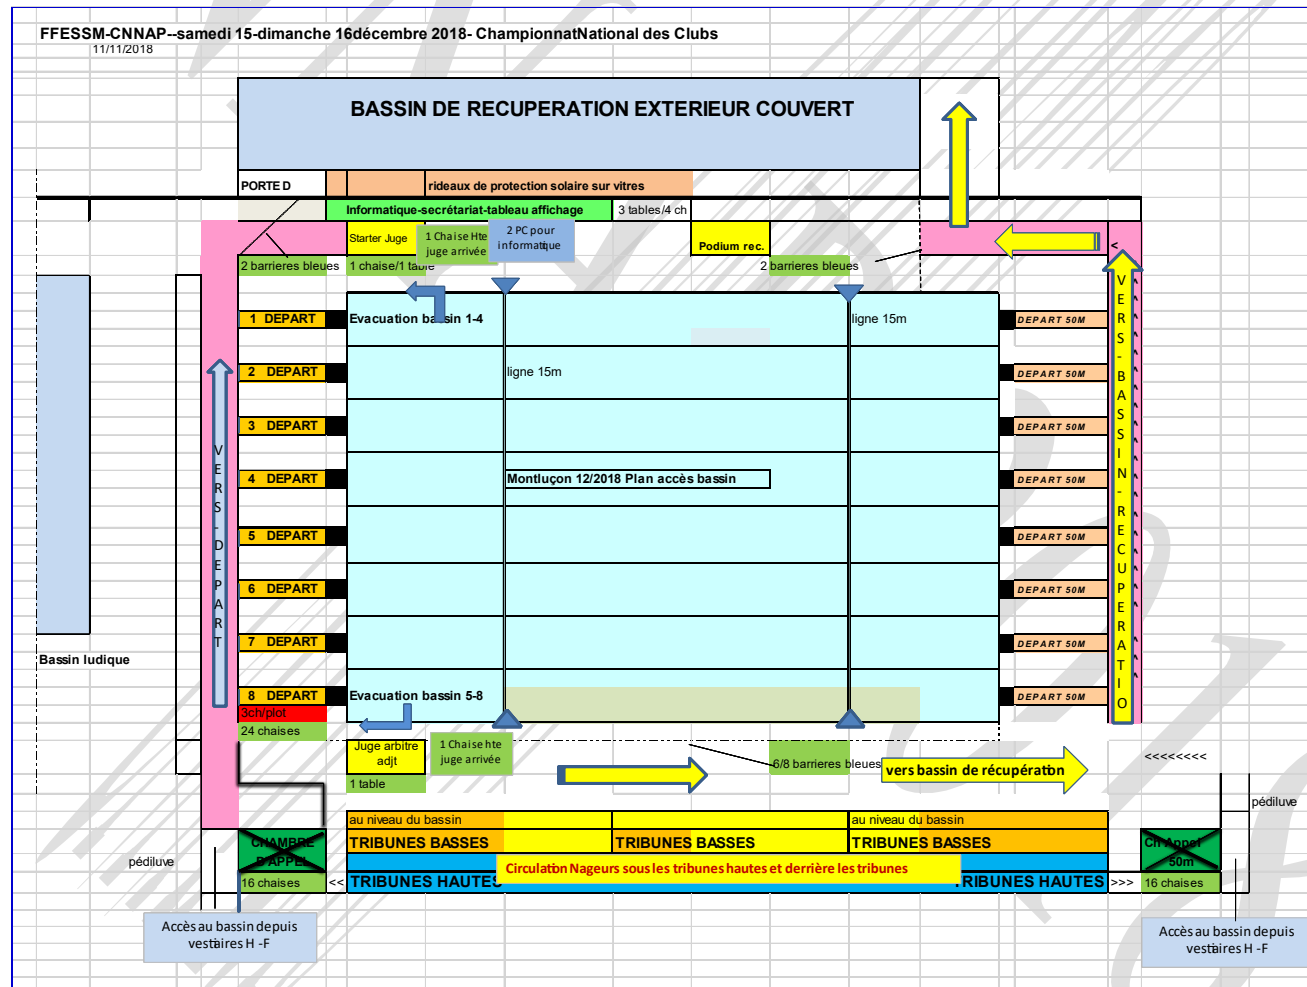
FFESSM-CNNAP--samedi 15-dimanche 16décembre 2018- ChampionnatNational des Clubs
11/11/2018

BASSIN DE RECUPERATION EXTERIEUR COUVERT

PORTE D

rideaux de protection solaire sur vitres

Informatique-secrétariat-tableau affichage

3 tables/4 ch

Starter Juge

1 Chaise Hte juge arrivée

2 PC pour informatique

Podium rec.

2 barrieres bleues

1 chaise/1 table

2 barrieres bleues

Evacuation bassin 1-4

ligne 15m

ligne 15m

1 DEPART
2 DEPART
3 DEPART
4 DEPART
5 DEPART
6 DEPART
7 DEPART
8 DEPART

DEPART 50M
DEPART 50M
DEPART 50M
DEPART 50M
DEPART 50M
DEPART 50M
DEPART 50M
DEPART 50M

VERS-DEPART

VERS-BASSIN-RECUPERATIO

Montluçon 12/2018 Plan accès bassin

Bassin ludique

Evacuation bassin 5-8

3ch/plot

24 chaises

Juge arbitre adjt

1 Chaise hte juge arrivée

1 table

6/8 barrieres bleues

vers bassin de récupération

<<<<<<<<

pédiluve

au niveau du bassin

au niveau du bassin

TRIBUNES BASSES

TRIBUNES BASSES

TRIBUNES BASSES

CHAMBRE D'APPEL

Ch Appel 50m

pédiluve

Circulation Nageurs sous les tribunes hautes et derrière les tribunes

16 chaises

<<

TRIBUNES HAUTES

TRIBUNES HAUTES

>>>

16 chaises

Accès au bassin depuis vestiaires H -F

Accès au bassin depuis vestiaires H -F